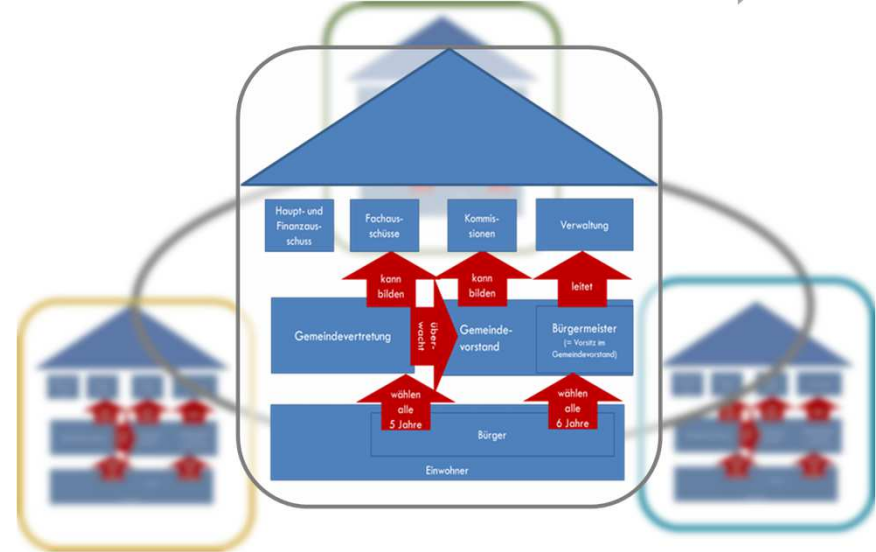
Haupt- und Finanzausschuss

Fachausschüsse

Kommissionen

Verwaltung

kann bilden

kann bilden

leitet

Gemeindevertretung

überwacht

Gemeindevorstand

Bürgermeister
(= Vorsitz im Gemeindevorstand)

wählen alle 5 Jahre

wählen alle 6 Jahre

Bürger

Einwohner